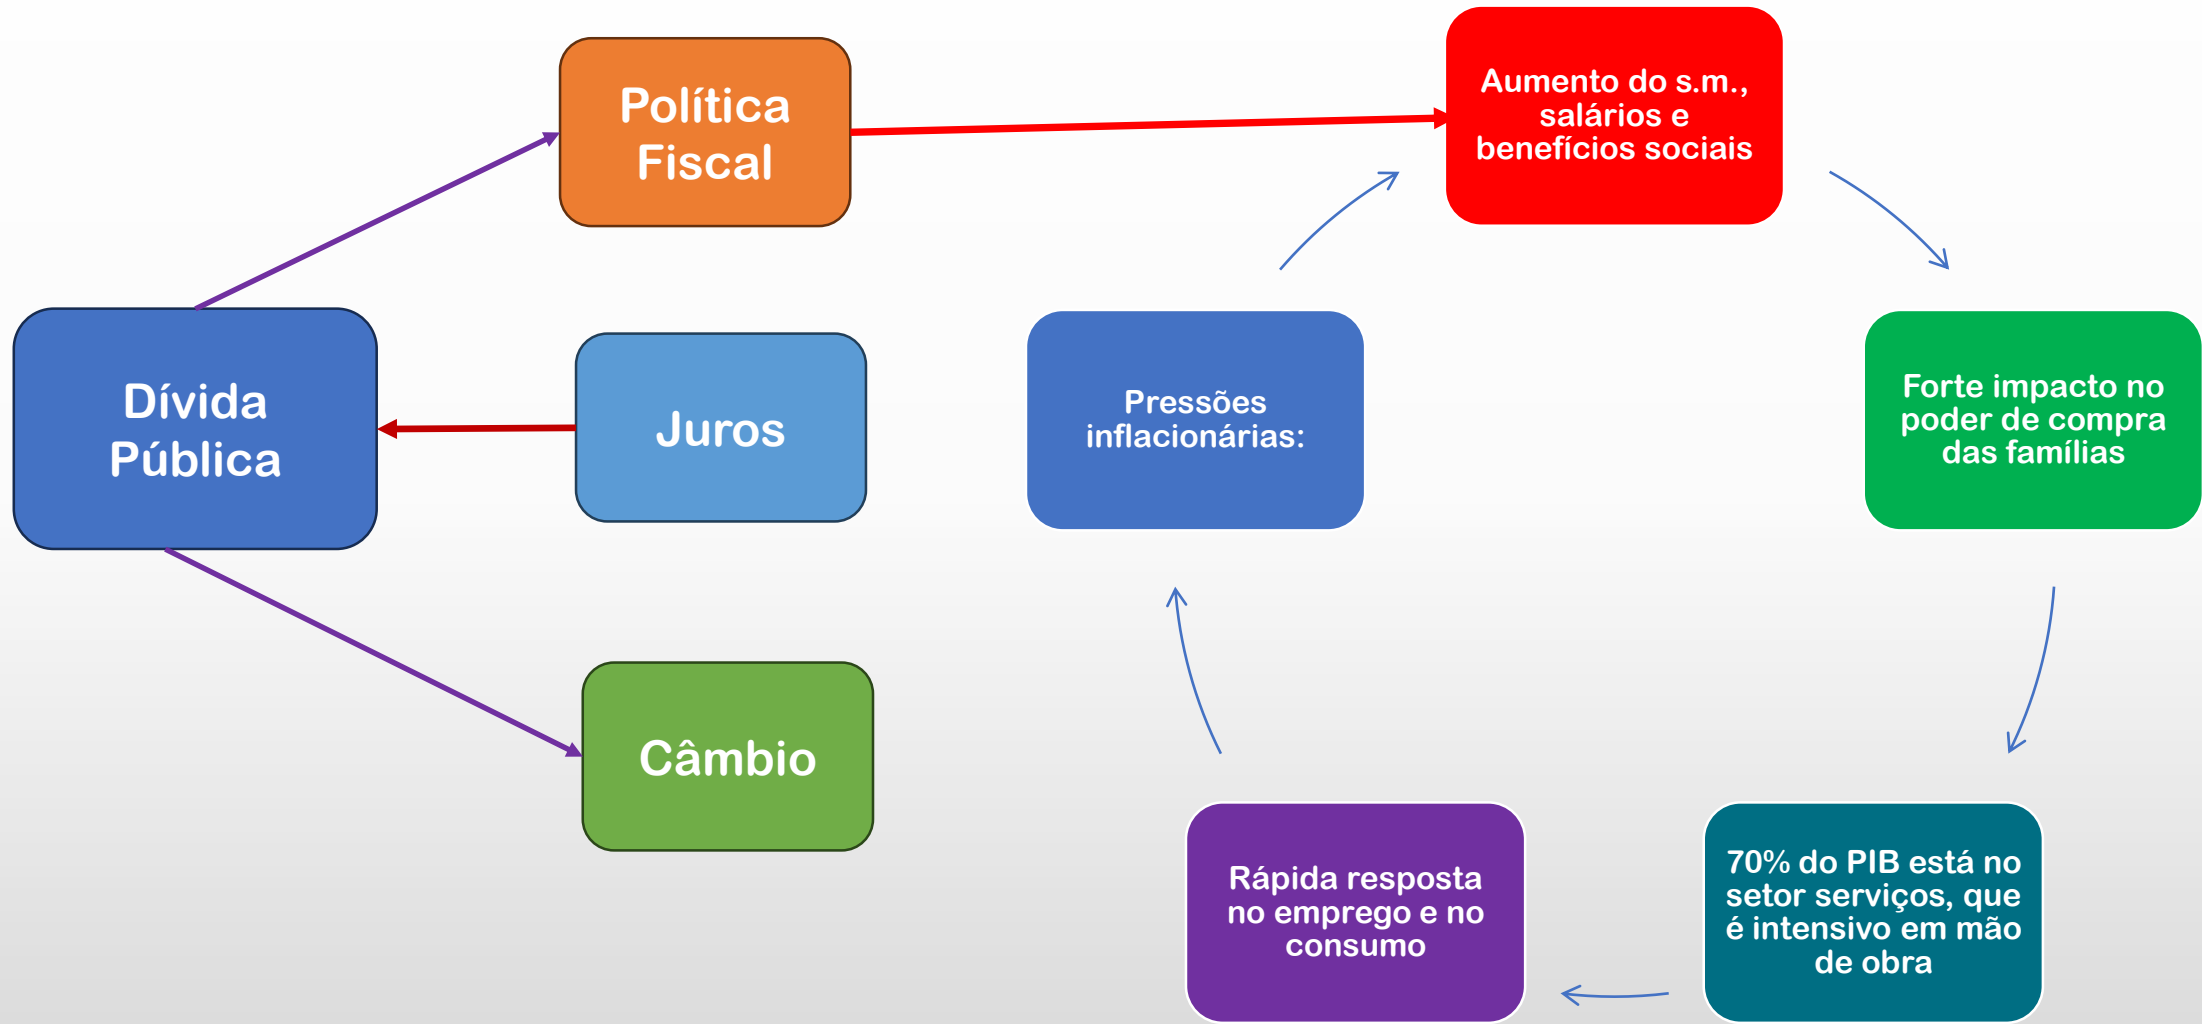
Política Fiscal

Aumento do s.m., salários e benefícios sociais

Dívida Pública

Juros

Pressões inflacionárias:

Forte impacto no poder de compra das famílias

Câmbio

Rápida resposta no emprego e no consumo

70% do PIB está no setor serviços, que é intensivo em mão de obra